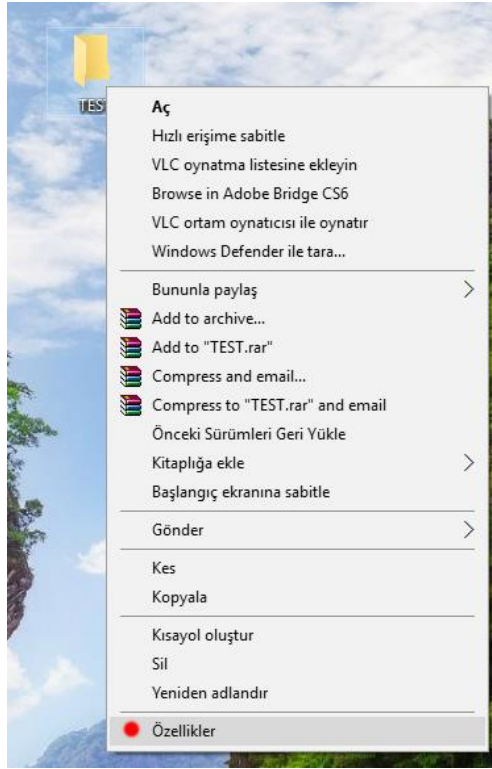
TEST

Aç
Hızlı erişime sabitle
VLC oynatma listesine ekleyin
Browse in Adobe Bridge CS6
VLC ortam oynatıcısı ile oynatır
Windows Defender ile tara...

Bununla paylaş
Add to archive...
Add to "TEST.rar"
Compress and email...
Compress to "TEST.rar" and email
Önceki Sürümleri Geri Yükle
Kitaplığa ekle
Başlangıç ekranına sabitle

Gönder

Kes
Kopyala

Kısayol oluştur
Sil
Yeniden adlandır

Özellikler